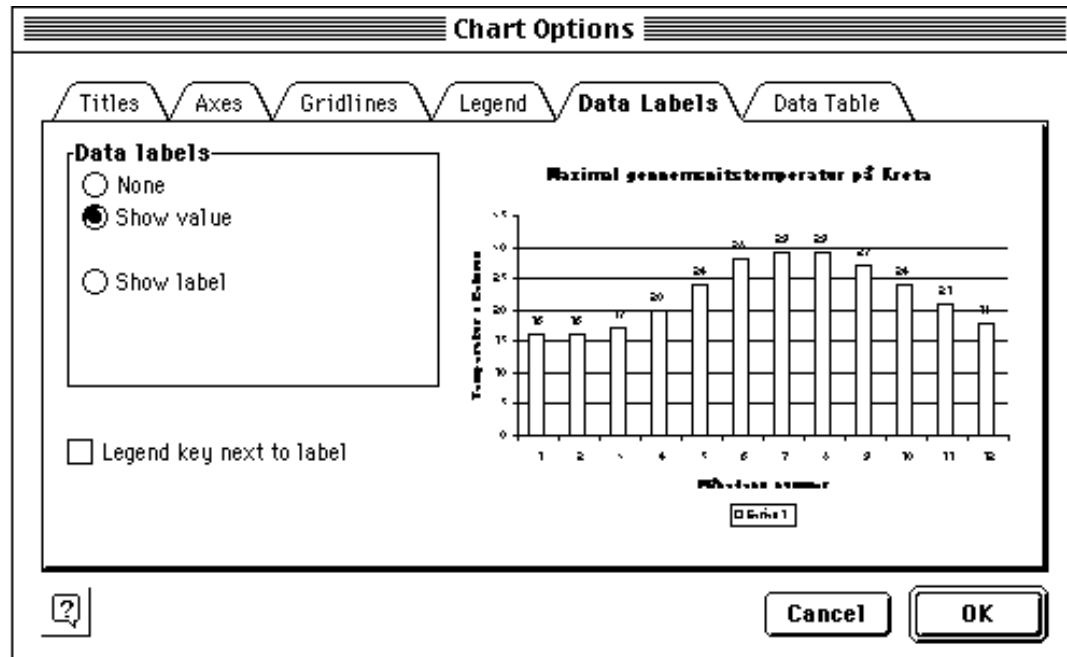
Chart Options

Titles | Axes | Gridlines | Legend | Data Labels | Data Table

Data labels
None
Show value
Show label

Legend key next to label

Maximal gennemsnitstemperatur på Kreta

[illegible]
30
25
20
15
10
5
0

Temperatur i Celsius

16 16 17 20 24 28 29 29 27 24 21 18

1 2 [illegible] 4 5 6 7 8 9 10 11 12

Månedens nummer

Serie 1

?

Cancel

OK